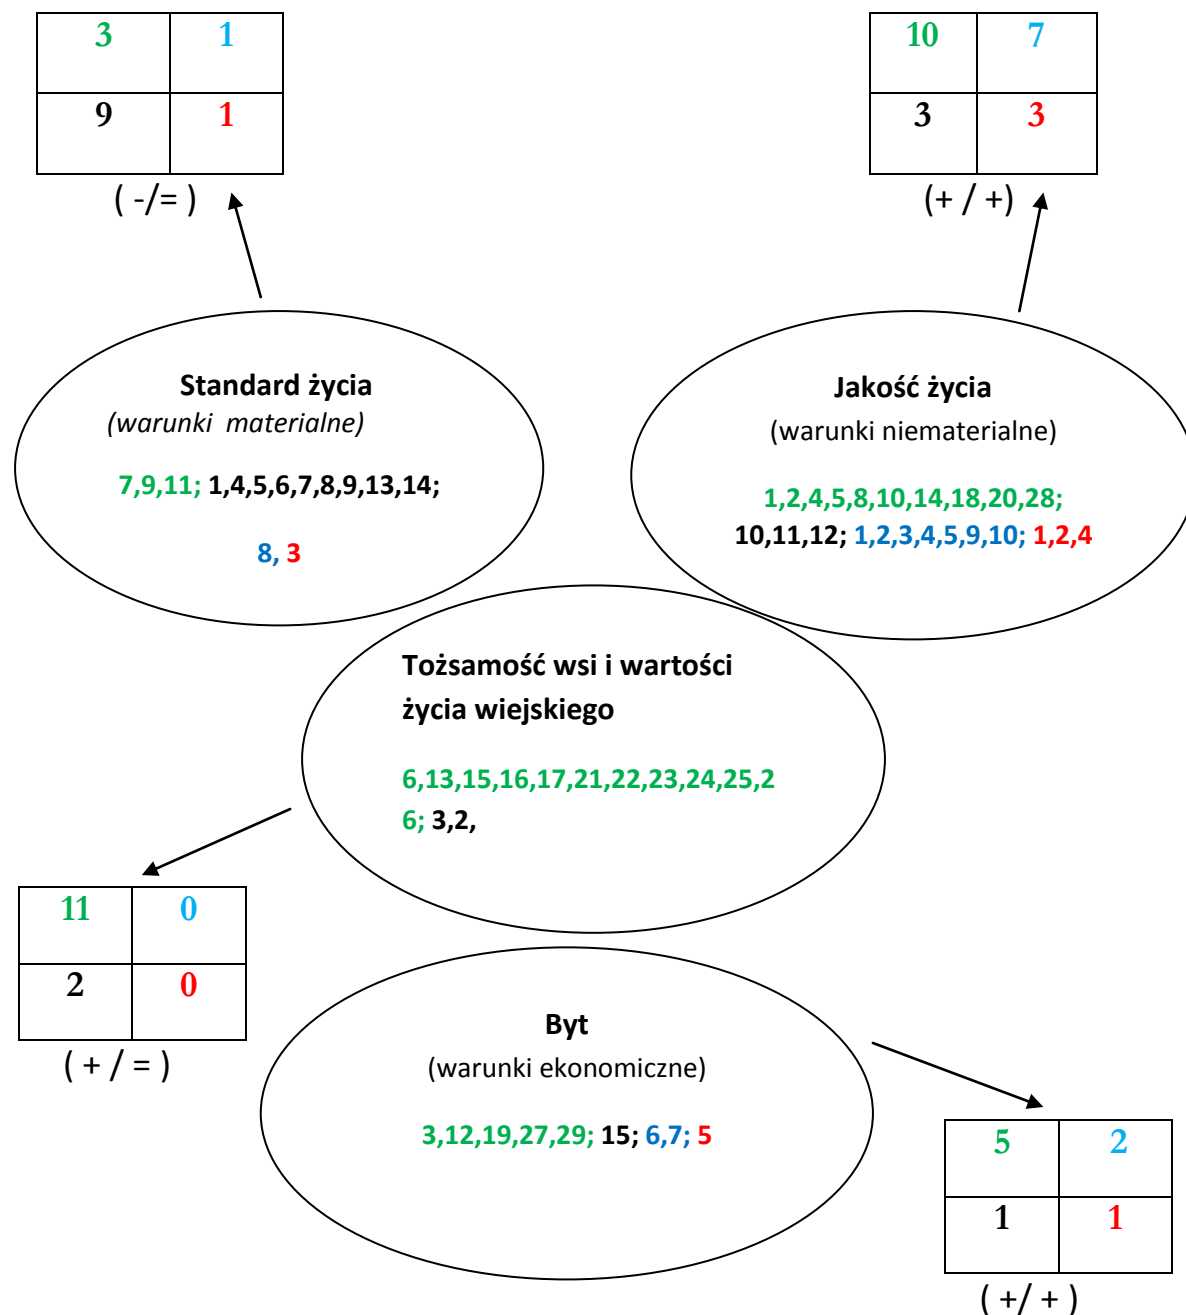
| 3 | 1 |
|---|---|
| 9 | 1 |

( -/= )

| 10 | 7 |
|---|---|
| 3 | 3 |

(+ / +)

Standard życia
*(warunki materialne)*

7,9,11; 1,4,5,6,7,8,9,13,14;

8, 3

Jakość życia
(warunki niematerialne)

1,2,4,5,8,10,14,18,20,28; 10,11,12; 1,2,3,4,5,9,10; 1,2,4

Tożsamość wsi i wartości życia wiejskiego

6,13,15,16,17,21,22,23,24,25,26; 3,2,

| 11 | 0 |
|---|---|
| 2 | 0 |

( + / = )

Byt
(warunki ekonomiczne)

3,12,19,27,29; 15; 6,7; 5

| 5 | 2 |
|---|---|
| 1 | 1 |

( +/ + )